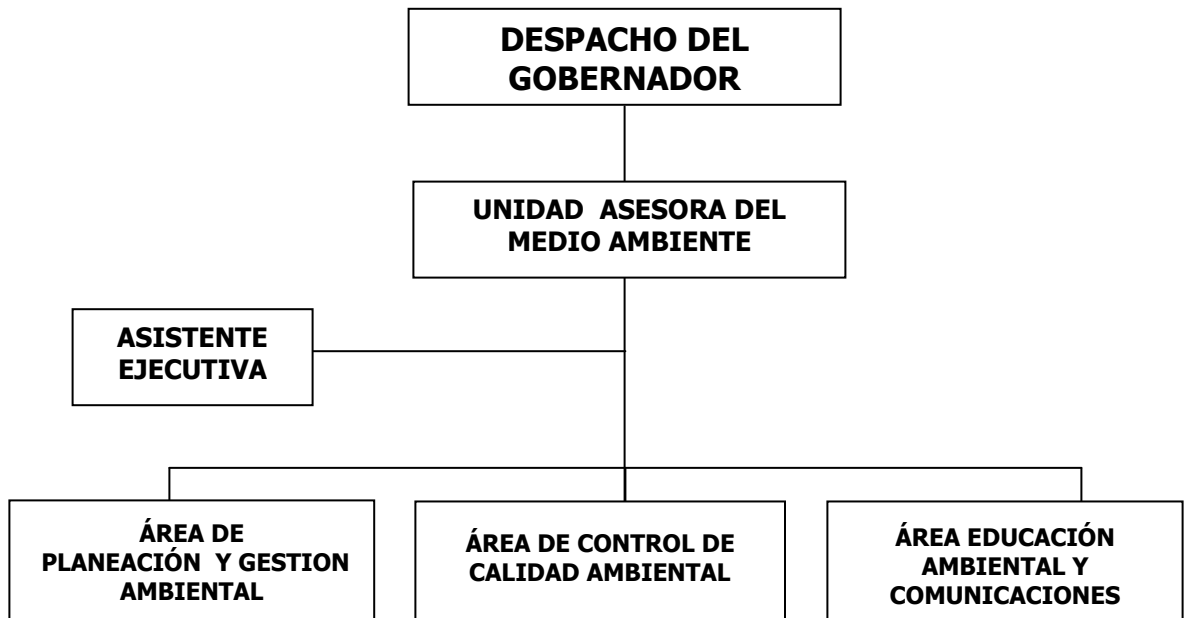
DESPACHO DEL GOBERNADOR

UNIDAD ASESORA DEL MEDIO AMBIENTE

ASISTENTE EJECUTIVA

ÁREA DE PLANEACIÓN Y GESTION AMBIENTAL

ÁREA DE CONTROL DE CALIDAD AMBIENTAL

ÁREA EDUCACIÓN AMBIENTAL Y COMUNICACIONES